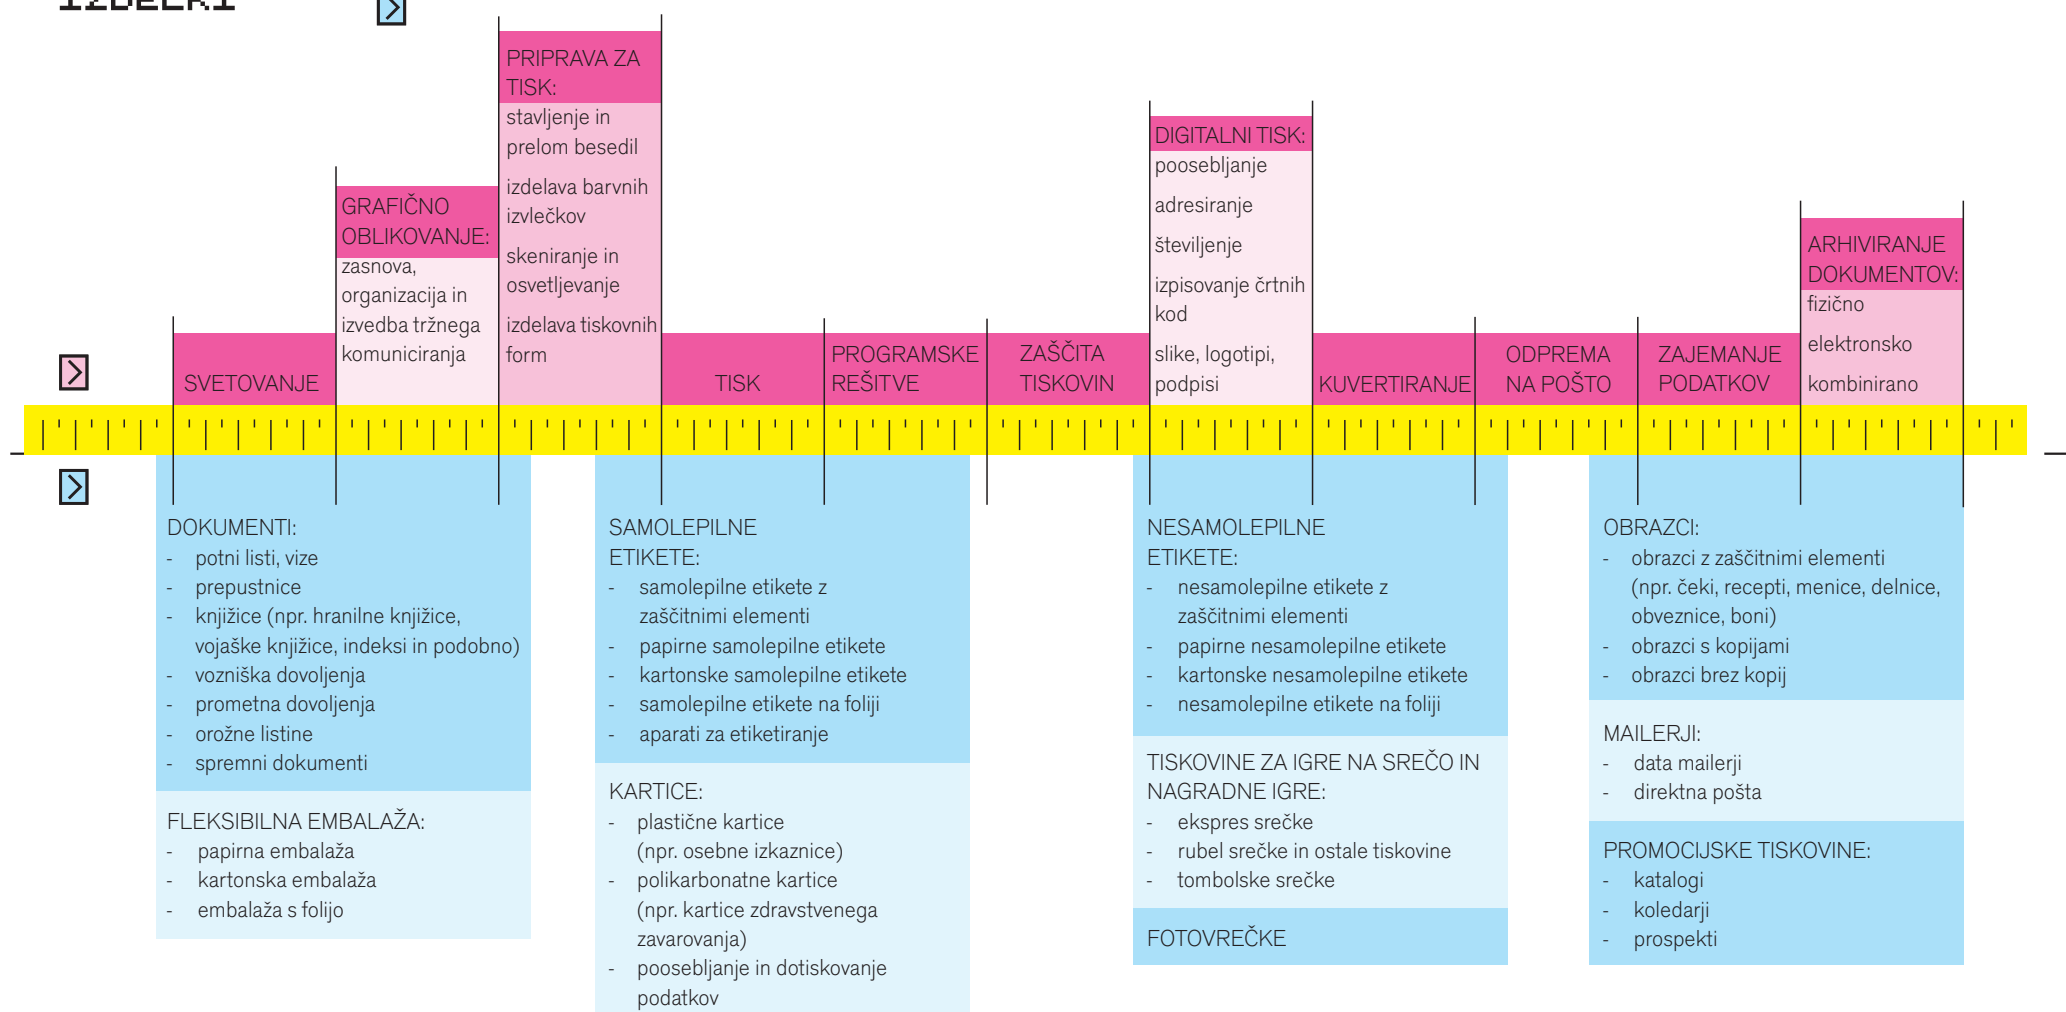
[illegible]

PRIPRAVA ZA TISK:
stavljenje in prelom besedil
izdelava barvnih izvlečkov
skeniranje in osvetljevanje
izdelava tiskovnih form

GRAFIČNO OBLIKOVANJE:
zasnova, organizacija in izvedba tržnega komuniciranja

DIGITALNI TISK:
poosebljanje
adresiranje
številjenje
izpisovanje črtnih kod
slike, logotipi, podpisi

ARHIVIRANJE DOKUMENTOV:
fizično
elektronsko
kombinirano

SVETOVANJE

TISK

PROGRAMSKE REŠITVE

ZAŠČITA TISKOVIN

KUVERTIRANJE

ODPREMA NA POŠTO

ZAJEMANJE PODATKOV

DOKUMENTI:
- potni listi, vize
- prepustnice
- knjižice (npr. hranilne knjižice, vojaške knjižice, indeksi in podobno)
- vozniška dovoljenja
- prometna dovoljenja
- orožne listine
- spremni dokumenti

FLEKSIBILNA EMBALAŽA:
- papirna embalaža
- kartonska embalaža
- embalaža s folijo

SAMOLEPILNE ETIKETE:
- samolepilne etikete z zaščitnimi elementi
- papirne samolepilne etikete
- kartonske samolepilne etikete
- samolepilne etikete na foliji
- aparati za etiketiranje

KARTICE:
- plastične kartice (npr. osebne izkaznice)
- polikarbonatne kartice (npr. kartice zdravstvenega zavarovanja)
- poosebljanje in dotiskovanje podatkov

NESAMOLEPILNE ETIKETE:
- nesamolepilne etikete z zaščitnimi elementi
- papirne nesamolepilne etikete
- kartonske nesamolepilne etikete
- nesamolepilne etikete na foliji

TISKOVINE ZA IGRE NA SREČO IN NAGRADNE IGRE:
- ekspres srečke
- rubel srečke in ostale tiskovine
- tombolske srečke

FOTOVREČKE

OBRAZCI:
- obrazci z zaščitnimi elementi (npr. čeki, recepti, menice, delnice, obveznice, boni)
- obrazci s kopijami
- obrazci brez kopij

MAILERJI:
- data mailerji
- direktna pošta

PROMOCIJSKE TISKOVINE:
- katalogi
- koledarji
- prospekti